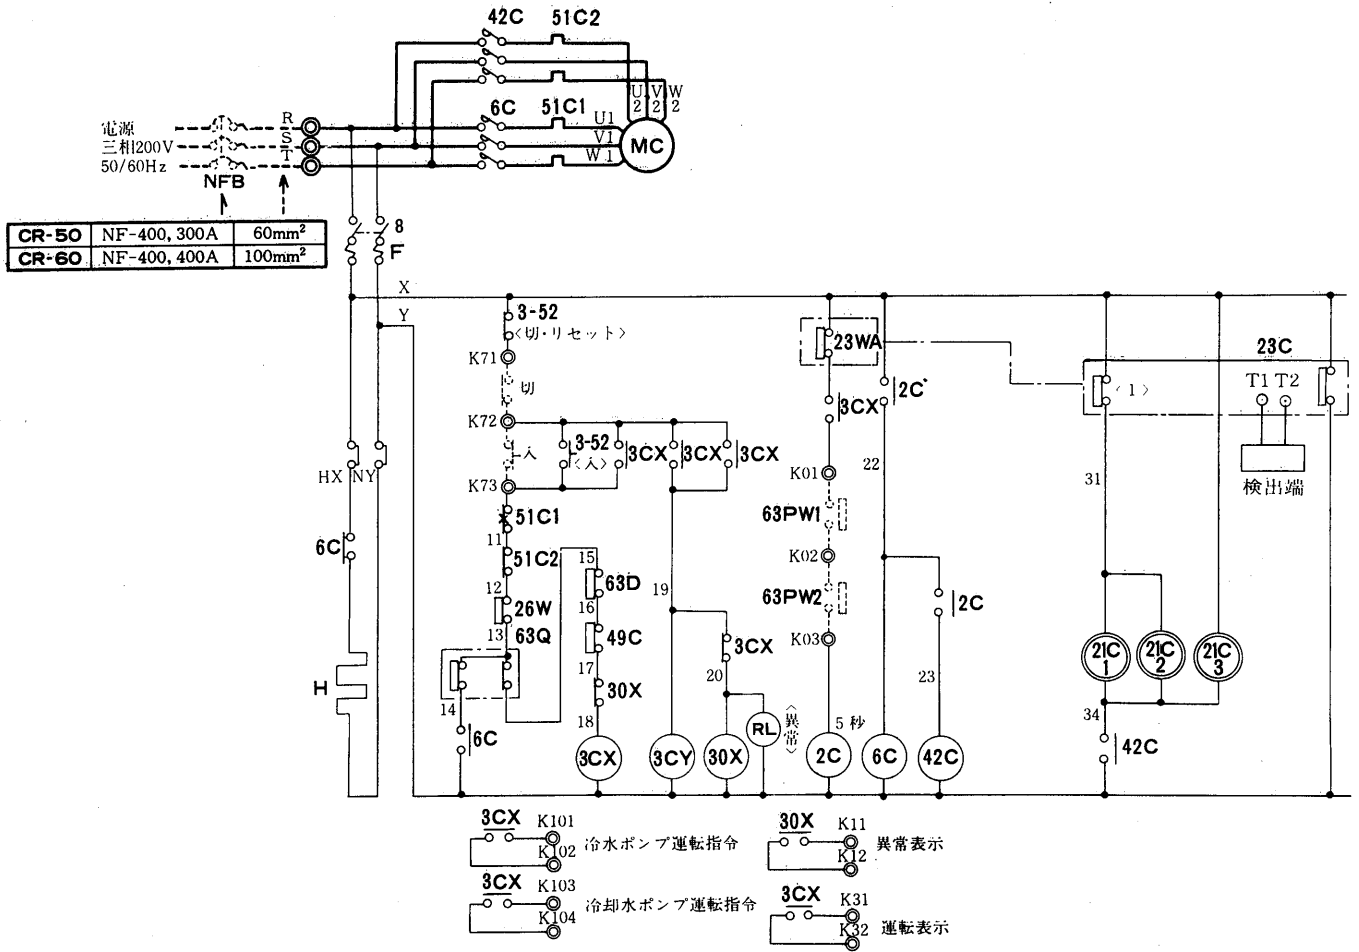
42C 51C2

U2 V2 W2

6C 51C1

U1 V1 W1

MC

電源
三相200V
50/60Hz

R
S
T

NFB

| CR-50 | NF-400, 300A | 60mm$^2$ |
|---|---|---|
| CR-60 | NF-400, 400A | 100mm$^2$ |

8
F

X
Y

3-52
〈切・リセット〉
K71
切
K72
入
3-52
〈入〉
3CX
3CX
3CX
K73
51C1
11
51C2
12
26W
13
63Q
14
6C
15
63D
16
49C
17
30X
18
3CX
19
3CY
3CX
20
30X
RL
〈異常〉

HX NY
6C
H

23WA
2C
3CX
22
K01
63PW1
K02
63PW2
K03
2C
23
5秒
2C
6C
42C

23C
〈1〉
T1 T2
検出端
31
21C 1
21C 2
21C 3
34
42C

3CX K101
K102 冷水ポンプ運転指令
3CX K103
K104 冷却水ポンプ運転指令

30X K11
K12 異常表示
3CX K31
K32 運転表示